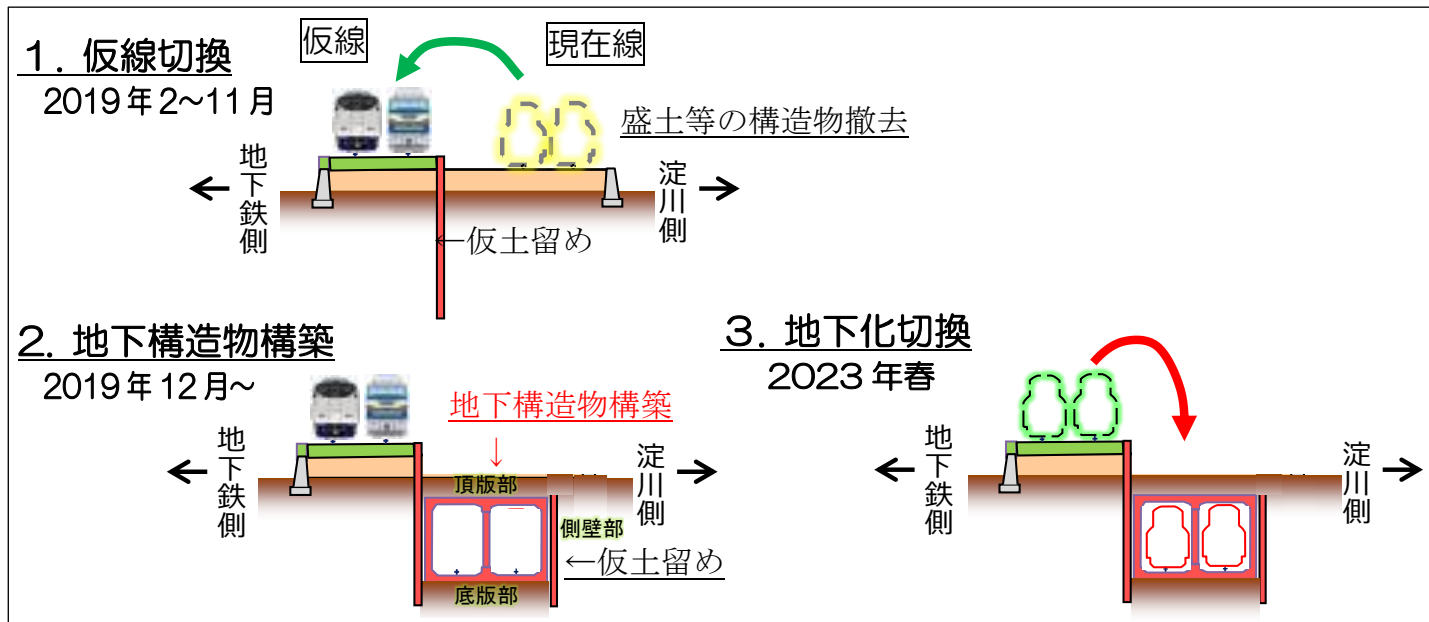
1．仮線切換
2019年2~11月

仮線

現在線

盛土等の構造物撤去

←
地下鉄側

淀川側
→

←仮土留め

2．地下構造物構築
2019年12月~

地下構造物構築
↓

←
地下鉄側

淀川側
→

頂版部

側壁部

←仮土留め

底版部

3．地下化切換
2023年春

←
地下鉄側

淀川側
→